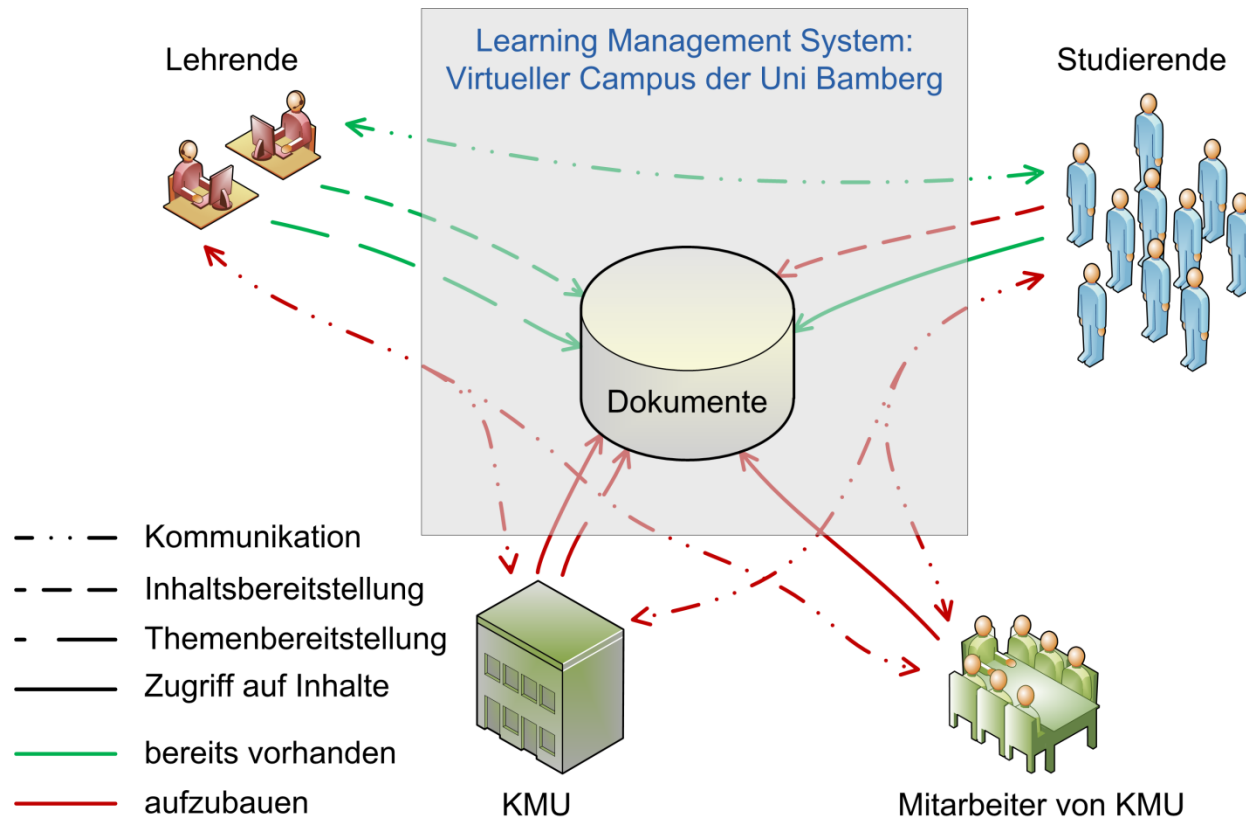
Learning Management System:
Virtueller Campus der Uni Bamberg

Lehrende

Studierende

Dokumente

Kommunikation
Inhaltsbereitstellung
Themenbereitstellung
Zugriff auf Inhalte
bereits vorhanden
aufzubauen

KMU

Mitarbeiter von KMU